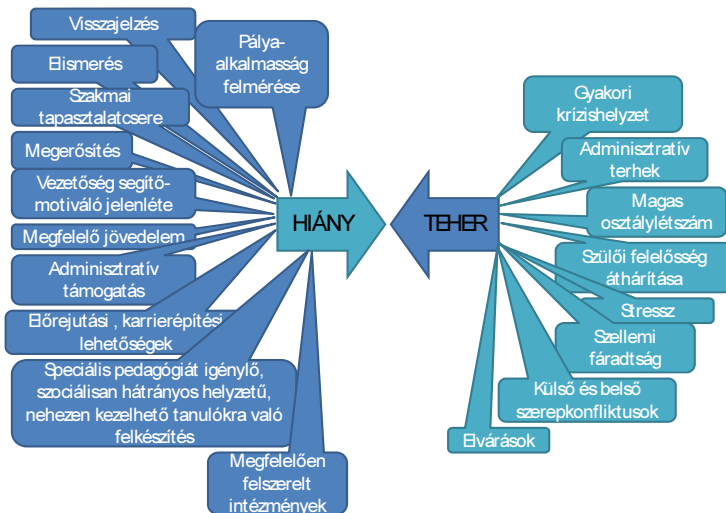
Visszajelzés

Pálya-alkalmasság felmérése

Elismerés

Szakmai tapasztalatcsere

Megerősítés

Vezetőség segítő-motiváló jelenléte

Megfelelő jövedelem

Adminisztratív támogatás

Előrejutási , karrierépítési lehetőségek

Speciális pedagógiát igénylő, szociálisan hátrányos helyzetű, nehezen kezelhető tanulókra való felkészítés

Megfelelően felszerelt intézmények

HIÁNY

TEHER

Gyakori krízishelyzet

Adminisztratív terhek

Magas osztálylétszám

Szülői felelősség áthárítása

Stressz

Szellemi fáradtság

Külső és belső szerepkonfliktusok

Elvárások